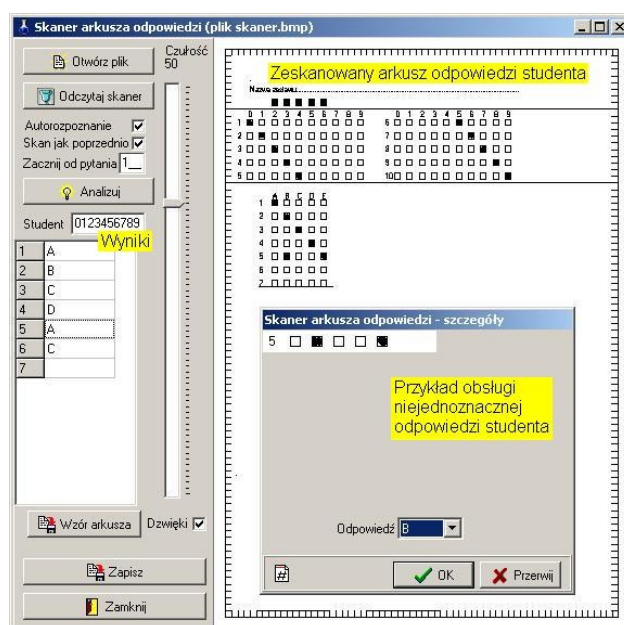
Skaner arkusza odpowiedzi (plik skaner.bmp)

Otwórz plik

Czułość 50

Odczytaj skaner

Autorozpoznanie ☑
Skan jak poprzednio ☑
Zacznij od pytania 1

Analizuj

Student 0123456789

Wyniki

| | |
|---|---|
| 1 | A |
| 2 | B |
| 3 | C |
| 4 | D |
| 5 | A |
| 6 | C |
| 7 | |

Wzór arkusza

Dzwięki ☑

Zapisz

Zamknij

Zeskanowany arkusz odpowiedzi studenta

Nazwa zestawu

0 1 2 3 4 5 6 7 8 9
1
2
3
4
5

0 1 2 3 4 5 6 7 8 9
6
7
8
9
10

A B C D E
1
2
3
4
5
6
7

Skaner arkusza odpowiedzi - szczegóły

5

Przykład obsługi niejednoznacznej odpowiedzi studenta

Odpowiedź B

OK

Przerwij